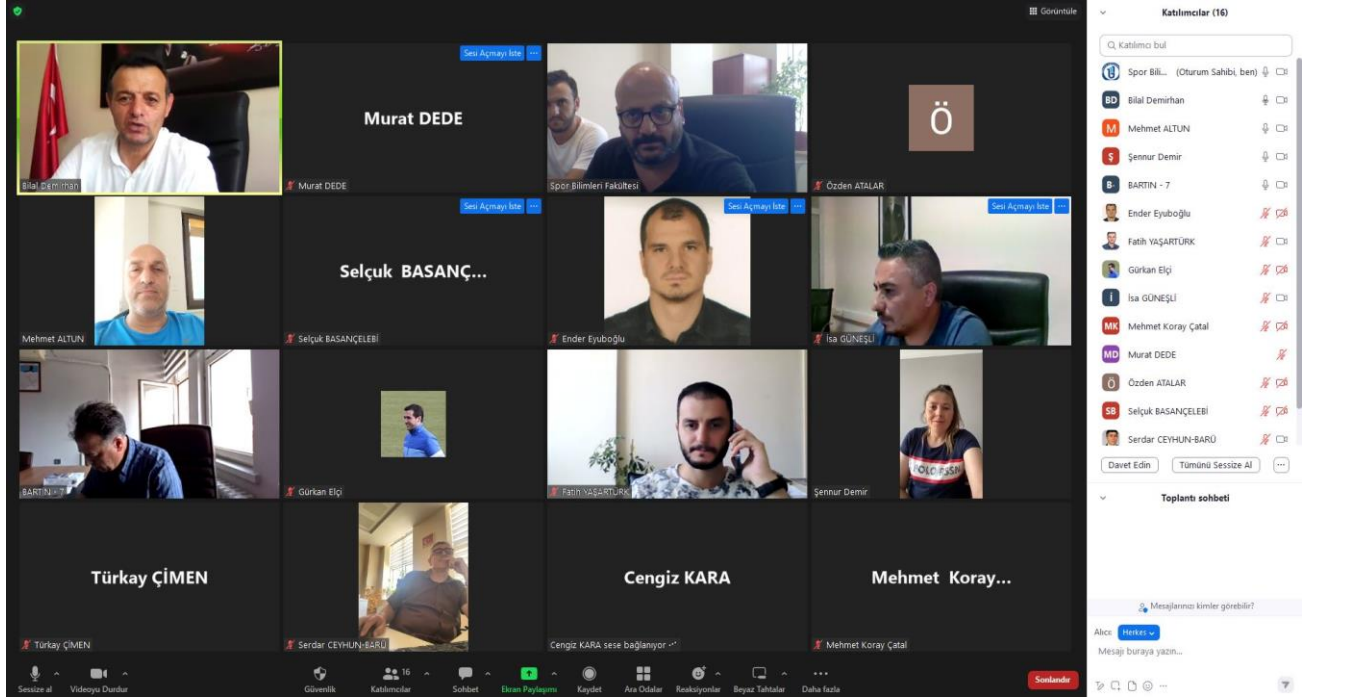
Görüntüle

Bilal Demirhan

Sesi Açmayı İste
Murat DEDE
Murat DEDE

Spor Bilimleri Fakültesi

Ö
Özden ATALAR

Mehmet ALTUN

Sesi Açmayı İste
Selçuk BASANÇ...
Selçuk BASANÇELEBİ

Sesi Açmayı İste
Ender Eyuboğlu

Sesi Açmayı İste
İsa GÜNEŞLİ

BARTIN - 7

Gürkan Elçi

Fatih YAŞARTÜRK

Şennur Demir

Türkay ÇİMEN
Türkay ÇİMEN

Serdar CEYHUN-BARÜ

Cengiz KARA
Cengiz KARA sese bağlanıyor

Mehmet Koray...
Mehmet Koray Çatal

Katılımcılar (16)

Katılımcı bul

Spor Bili... (Oturum Sahibi, ben)
BD Bilal Demirhan
M Mehmet ALTUN
Ş Şennur Demir
B- BARTIN - 7
Ender Eyuboğlu
Fatih YAŞARTÜRK
Gürkan Elçi
İ İsa GÜNEŞLİ
MK Mehmet Koray Çatal
MD Murat DEDE
Ö Özden ATALAR
SB Selçuk BASANÇELEBİ
Serdar CEYHUN-BARÜ

Davet Edin
Tümünü Sessize Al
...

Toplantı sohbeti

Mesajlarınızı kimler görebilir?
Alıcı: Herkes
Mesajı buraya yazın...

Sessize al
Videoyu Durdur
Güvenlik
16
Katılımcılar
Sohbet
Ekran Paylaşımı
Kaydet
Ara Odalar
Reaksiyonlar
Beyaz Tahtalar
Daha fazla
Sonlandır